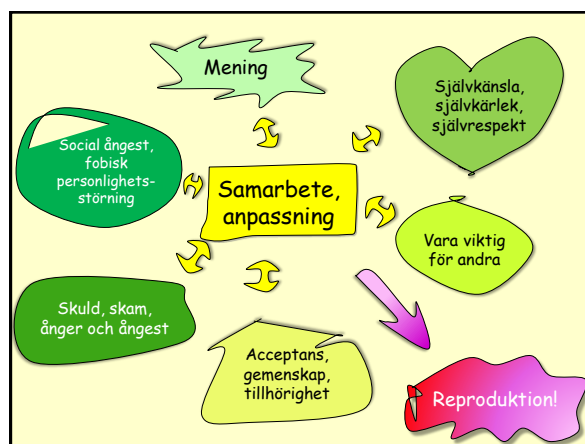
Mening

Självkänsla, självkärlek, självrespekt

Social ångest, fobisk personlighetsstörning

Samarbete, anpassning

Vara viktig för andra

Skuld, skam, ånger och ångest

Acceptans, gemenskap, tillhörighet

Reproduktion!